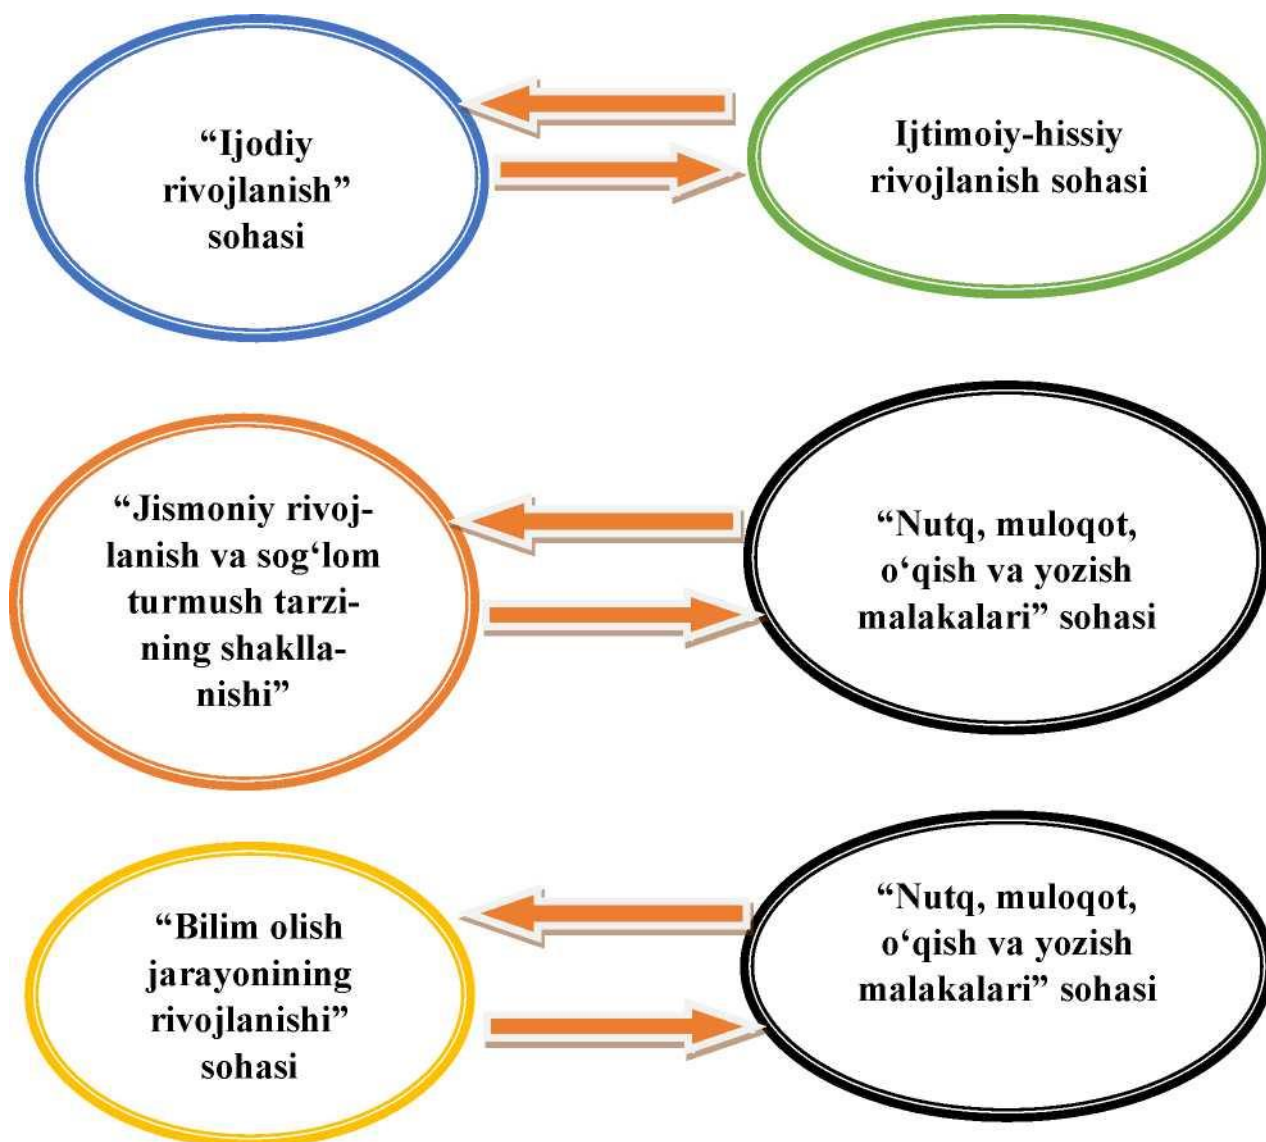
“Ijodiy rivojlanish” sohasi

Ijtimoiy-hissiy rivojlanish sohasi

“Jismoniy rivojlanish va sog‘lom turmush tarzining shakllanishi”

“Nutq, muloqot, o‘qish va yozish malakalari” sohasi

“Bilim olish jarayonining rivojlanishi” sohasi

“Nutq, muloqot, o‘qish va yozish malakalari” sohasi